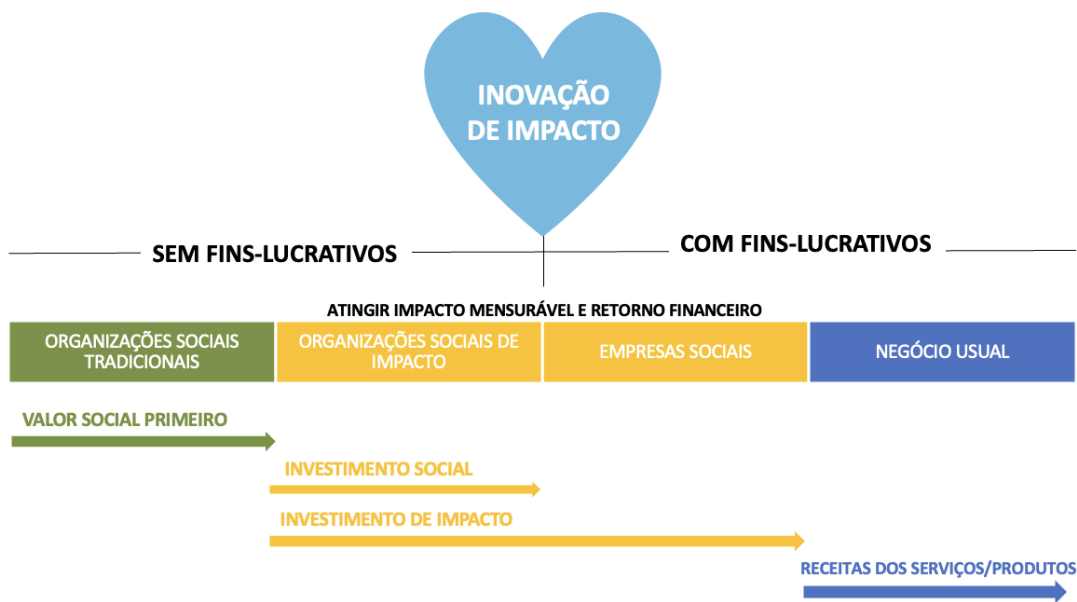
INOVAÇÃO DE IMPACTO

SEM FINS-LUCRATIVOS

COM FINS-LUCRATIVOS

ATINGIR IMPACTO MENSURÁVEL E RETORNO FINANCEIRO

| ORGANIZAÇÕES SOCIAIS TRADICIONAIS | ORGANIZAÇÕES SOCIAIS DE IMPACTO | EMPRESAS SOCIAIS | NEGÓCIO USUAL |
|---|---|---|---|

VALOR SOCIAL PRIMEIRO

INVESTIMENTO SOCIAL

INVESTIMENTO DE IMPACTO

RECEITAS DOS SERVIÇOS/PRODUTOS